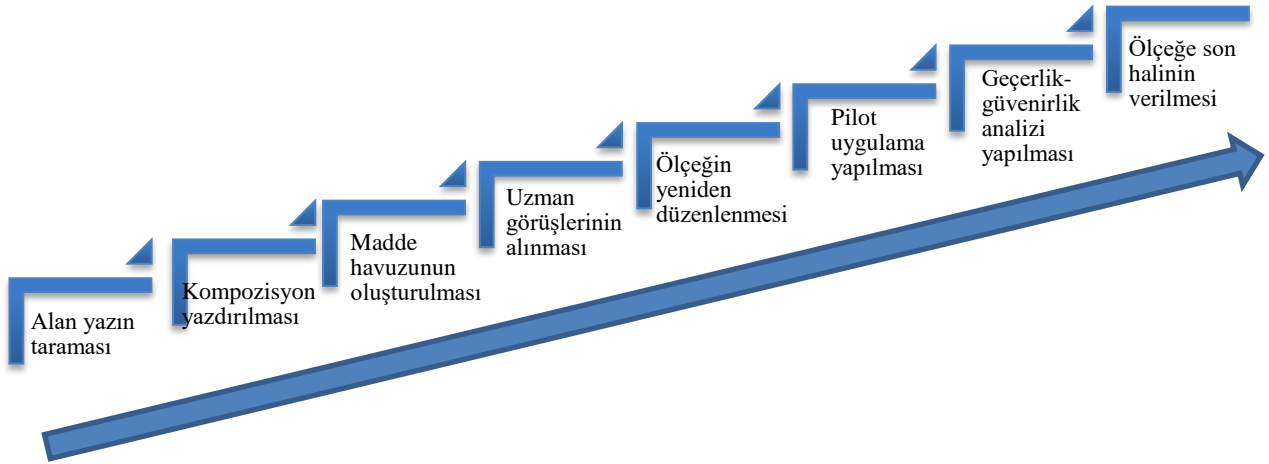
Alan yazın taraması

Kompozisyon yazdırılması

Madde havuzunun oluşturulması

Uzman görüşlerinin alınması

Ölçeğin yeniden düzenlenmesi

Pilot uygulama yapılması

Geçerlik-güvenirlik analizi yapılması

Ölçeğe son halinin verilmesi